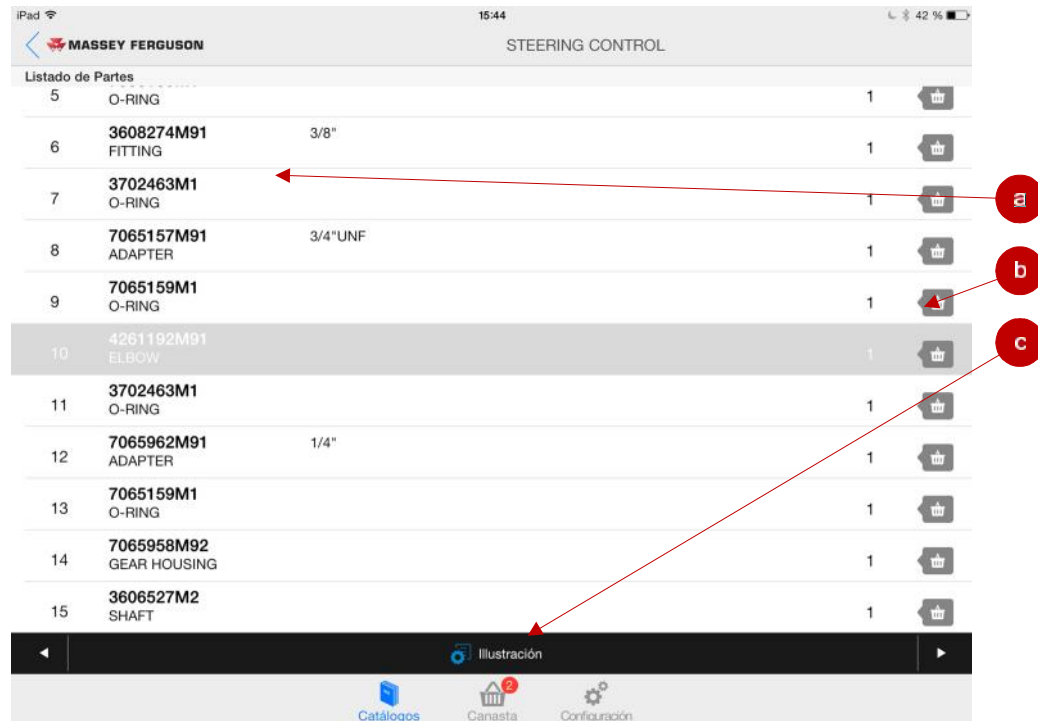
iPad 15:44 42 %

MASSEY FERGUSON STEERING CONTROL

Listado de Partes

| | | | |
|---|---|---|---|
| 5 | O-RING | | 1 |
| 6 | 3608274M91 FITTING | 3/8" | 1 |
| 7 | 3702463M1 O-RING | | 1 |
| 8 | 7065157M91 ADAPTER | 3/4"UNF | 1 |
| 9 | 7065159M1 O-RING | | 1 |
| 10 | 4261192M91 ELBOW | | 1 |
| 11 | 3702463M1 O-RING | | 1 |
| 12 | 7065962M91 ADAPTER | 1/4" | 1 |
| 13 | 7065159M1 O-RING | | 1 |
| 14 | 7065958M92 GEAR HOUSING | | 1 |
| 15 | 3606527M2 SHAFT | | 1 |

a

b

c

Illustración

Catálogos Canasta 2 Configuración